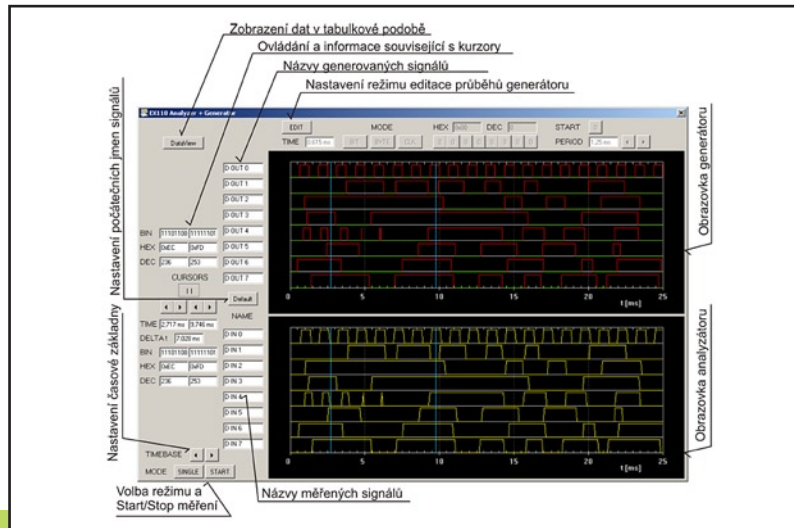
Zobrazení dat v tabulkové podobě
Ovládání a informace související s kurzory
Názvy generovaných signálů
Nastavení režimu editace průběhů generátoru

Nastavení počátečních jmen signálů

EX110 Analyzer + Generator

DataView
EDIT
MODE
HEX
DEC
START
TIME
PERIOD

D OUT 0
D OUT 1
D OUT 2
D OUT 3
D OUT 4
D OUT 5
D OUT 6
D OUT 7

BIN 11101100 11111101
HEX 0xEC 0xFD
DEC 236 253
CURSORS

Default

0 5 10 15 20 25 t [ms]

Obrazovka generátoru

Nastavení časové základny

TIME 2,717 ms 9,746 ms
DELTA1 7,028 ms
BIN 11101100 11111101
HEX 0xEC 0xFD
DEC 236 253

NAME
D IN 0
D IN 1
D IN 2
D IN 3
D IN 4
D IN 5
D IN 6
D IN 7

0 5 10 15 20 25 t [ms]

Obrazovka analyzátoru

TIMEBASE
MODE SINGLE START

Volba režimu a Start/Stop měření

Názvy měřených signálů